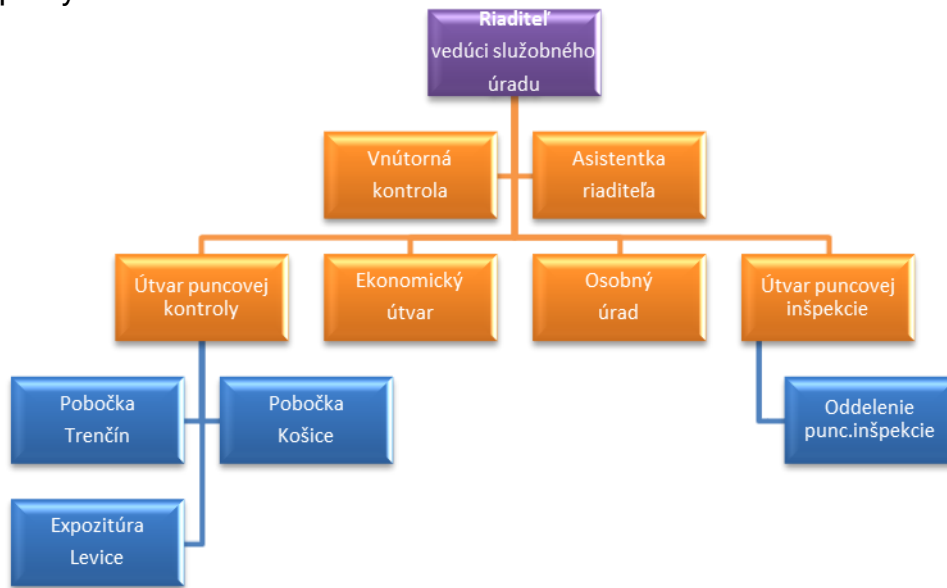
Riaditeľ
vedúci služobného úradu

Vnútorná kontrola

Asistentka riaditeľa

Útvar puncovej kontroly

Ekonomický útvar

Osobný úrad

Útvar puncovej inšpekcie

Pobočka Trenčín

Pobočka Košice

Expozitúra Levice

Oddelenie punc.inšpekcie